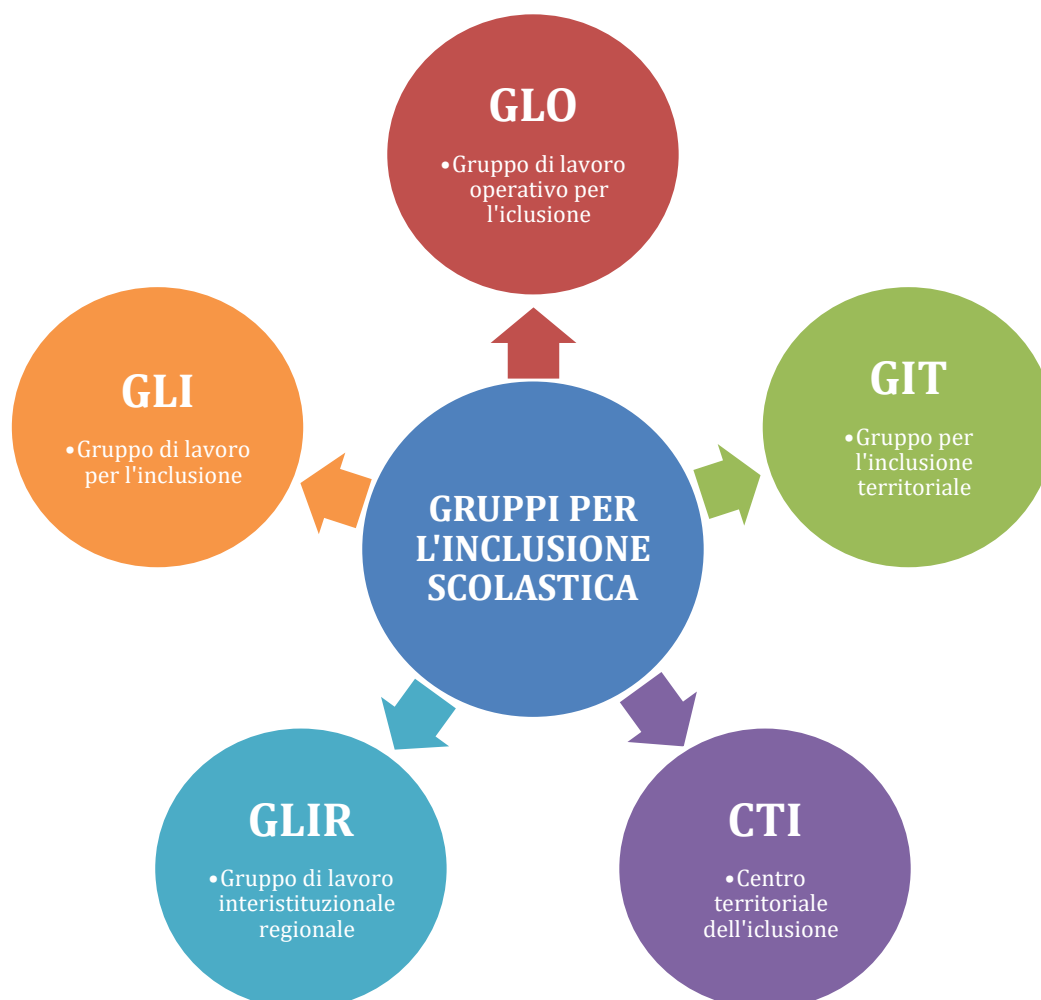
GLO

•Gruppo di lavoro operativo per l'iclusione

GLI

•Gruppo di lavoro per l'inclusione

GRUPPI PER L'INCLUSIONE SCOLASTICA

GIT

•Gruppo per l'inclusione territoriale

GLIR

•Gruppo di lavoro interistituzionale regionale

CTI

•Centro territoriale dell'iclusione